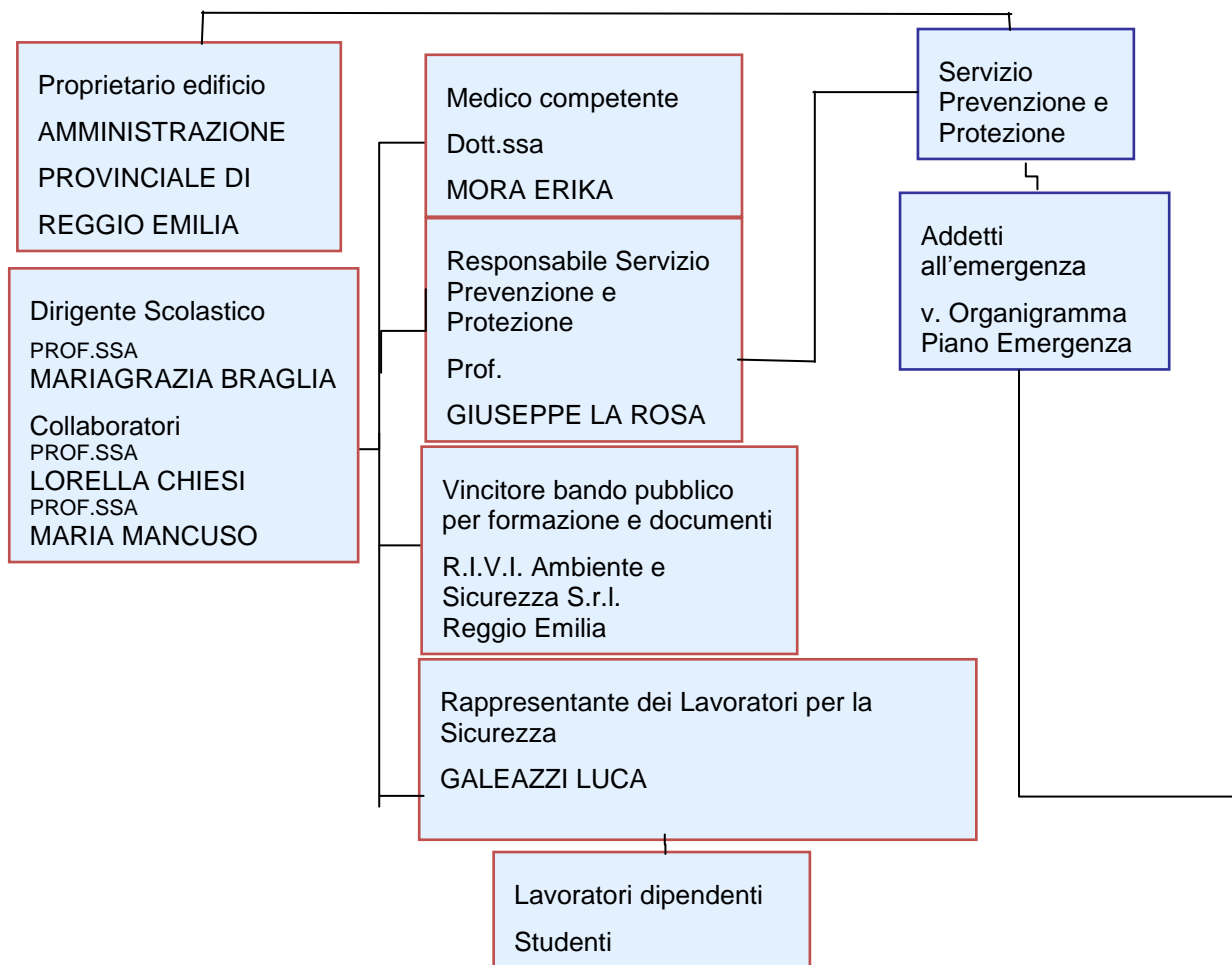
Proprietario edificio

AMMINISTRAZIONE

PROVINCIALE DI

REGGIO EMILIA

Medico competente

Dott.ssa

MORA ERIKA

Servizio Prevenzione e Protezione

Dirigente Scolastico

PROF.SSA
MARIAGRAZIA BRAGLIA

Collaboratori
PROF.SSA
LORELLA CHIESI
PROF.SSA
MARIA MANCUSO

Responsabile Servizio Prevenzione e Protezione

Prof.

GIUSEPPE LA ROSA

Addetti all'emergenza

v. Organigramma Piano Emergenza

Vincitore bando pubblico per formazione e documenti

R.I.V.I. Ambiente e Sicurezza S.r.l.
Reggio Emilia

Rappresentante dei Lavoratori per la Sicurezza

GALEAZZI LUCA

Lavoratori dipendenti

Studenti